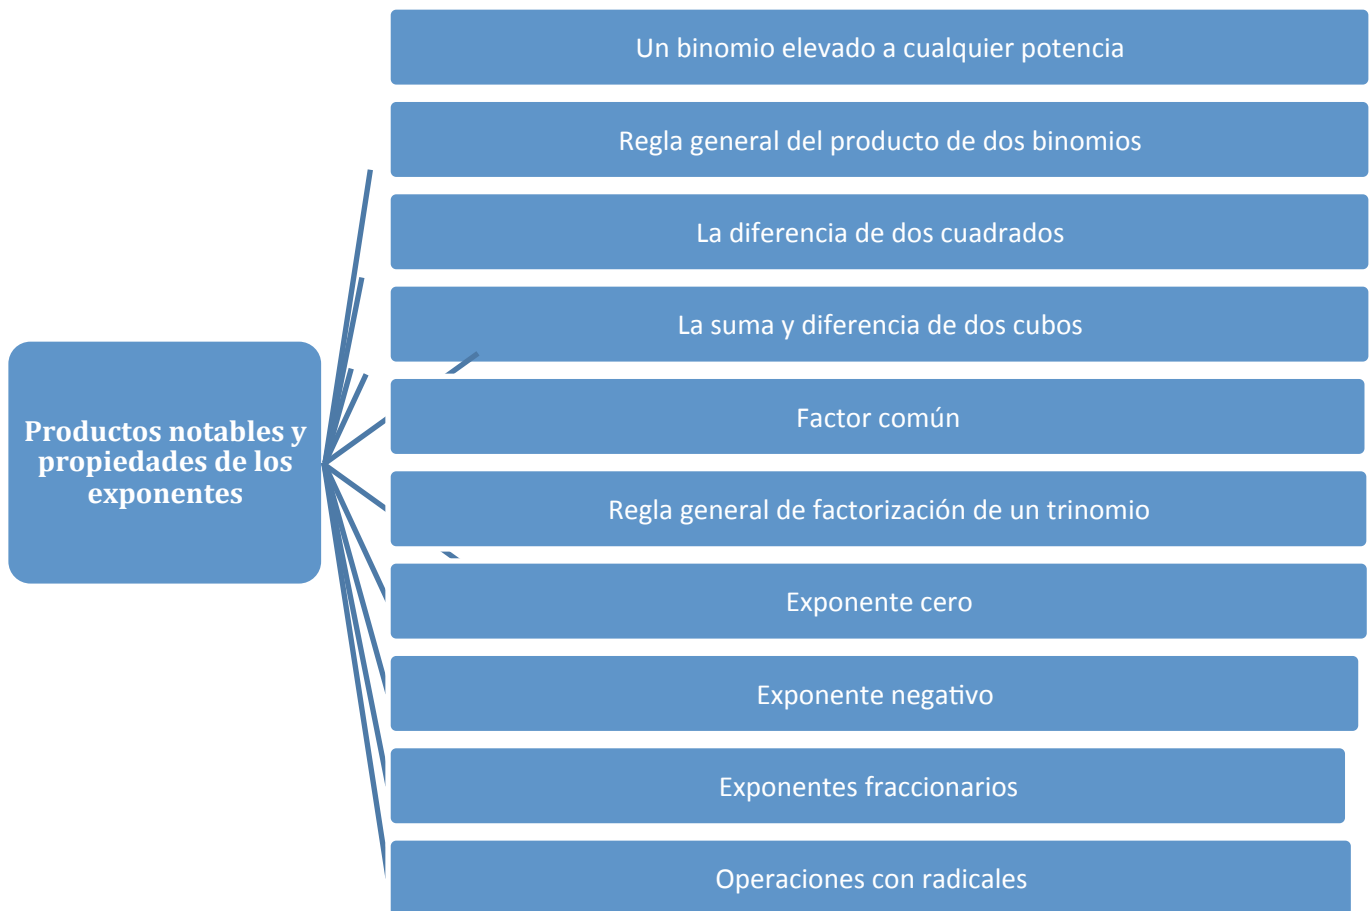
Productos notables y propiedades de los exponentes

Un binomio elevado a cualquier potencia

Regla general del producto de dos binomios

La diferencia de dos cuadrados

La suma y diferencia de dos cubos

Factor común

Regla general de factorización de un trinomio

Exponente cero

Exponente negativo

Exponentes fraccionarios

Operaciones con radicales